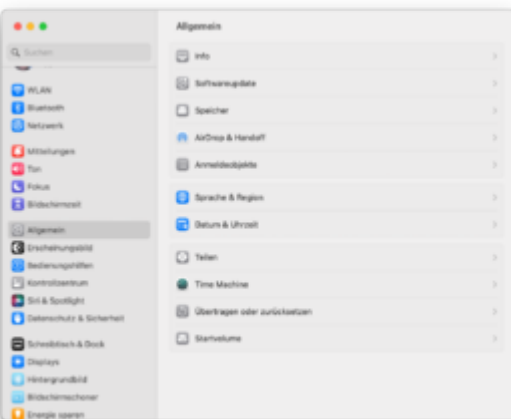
Suchen

WLAN
Bluetooth
Netzwerk

Mitteilungen
Ton
Fokus
Bildschirmzeit

Allgemein
Erscheinungsbild
Bedienungshilfen
Kontrollzentrum
Siri & Spotlight
Datenschutz & Sicherheit

Schreibtisch & Dock
Displays
Hintergrundbild
Bildschirmschoner
Energie sparen

Allgemein

Info
Softwareupdate
Speicher
AirDrop & Handoff
Anmeldeobjekte

Sprache & Region
Datum & Uhrzeit

Teilen
Time Machine
Übertragen oder zurücksetzen
Startvolume